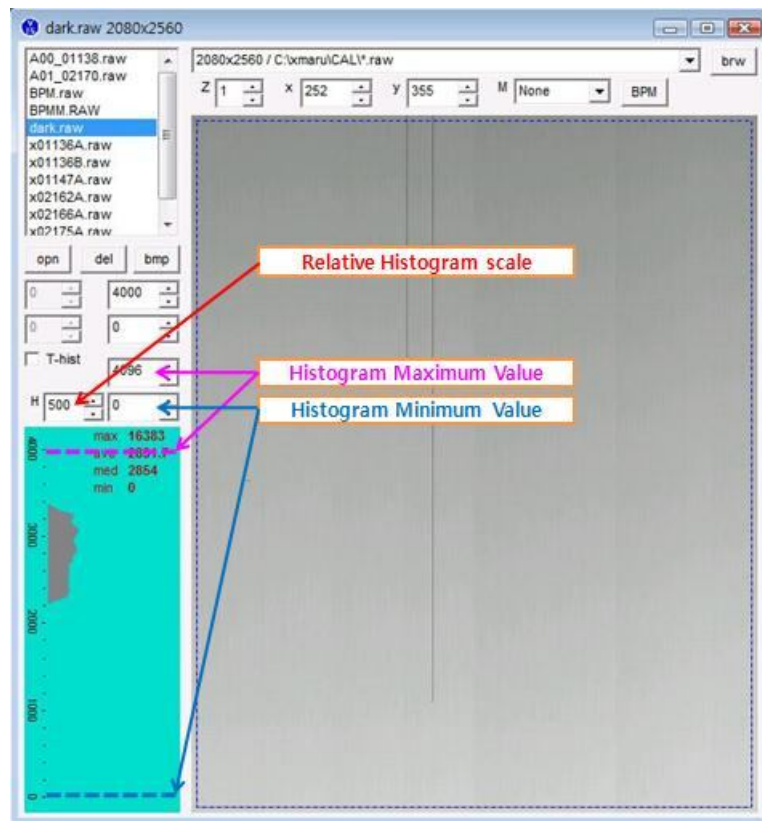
dark.raw 2080x2560

A00_01138.raw
A01_02170.raw
BPM.raw
BPMM.RAW
dark.raw
x01136A.raw
x01136B.raw
x01147A.raw
x02162A.raw
x02166A.raw
x02175A.raw

2080x2560 / C:\xmaru\CAL\*.raw

brw

Z 1 X 252 Y 355 M None BPM

opn del bmp

0 4000

0 0

T-hist

4096

H 500 0

Relative Histogram scale

Histogram Maximum Value

Histogram Minimum Value

max 16383
ave 2851.7
med 2854
min 0

4000
3000
2000
1000
0